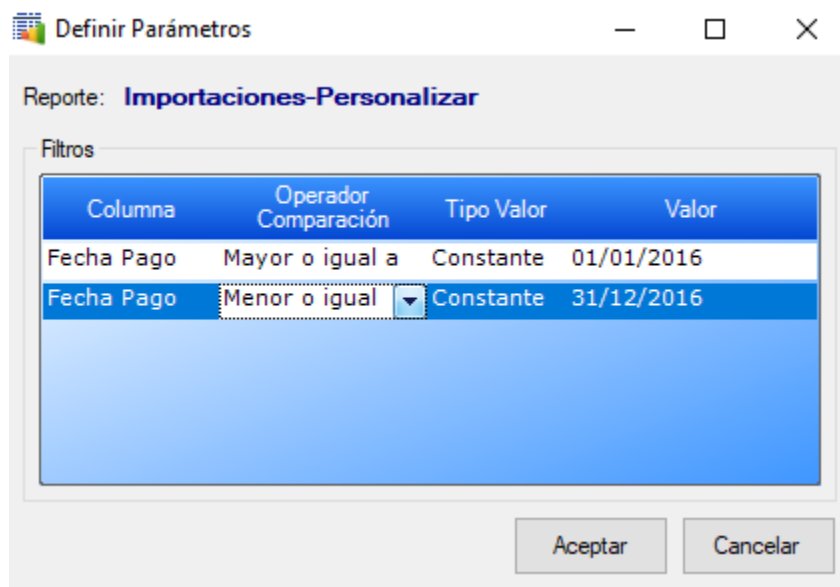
Definir Parámetros

Reporte: Importaciones-Personalizar

Filtros

| Columna | Operador Comparación | Tipo Valor | Valor |
|---|---|---|---|
| Fecha Pago | Mayor o igual a | Constante | 01/01/2016 |
| Fecha Pago | Menor o igual | Constante | 31/12/2016 |

Aceptar Cancelar